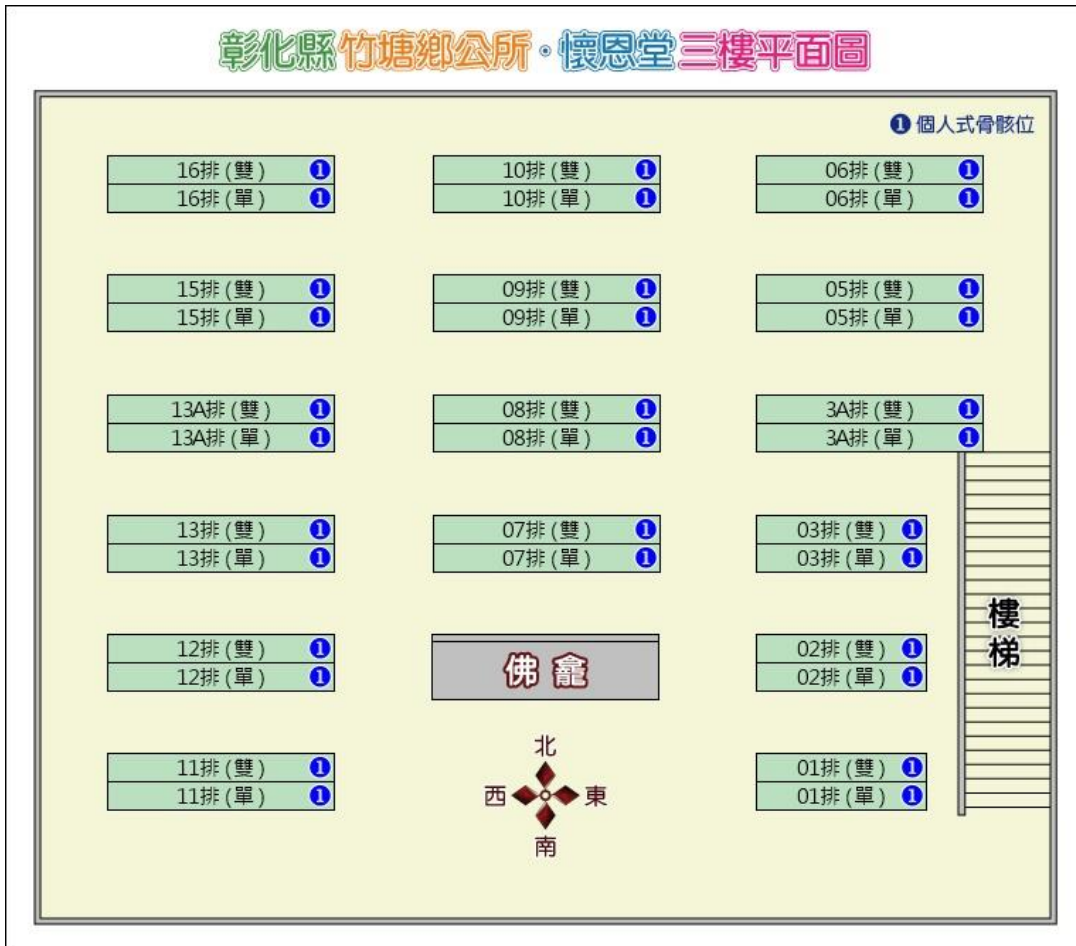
彰化縣竹塘鄉公所 · 懷恩堂三樓平面圖

❶ 個人式骨骸位

16排 (雙) ❶
16排 (單) ❶

15排 (雙) ❶
15排 (單) ❶

13A排 (雙) ❶
13A排 (單) ❶

13排 (雙) ❶
13排 (單) ❶

12排 (雙) ❶
12排 (單) ❶

11排 (雙) ❶
11排 (單) ❶

10排 (雙) ❶
10排 (單) ❶

09排 (雙) ❶
09排 (單) ❶

08排 (雙) ❶
08排 (單) ❶

07排 (雙) ❶
07排 (單) ❶

佛龕

北
西 東
南

06排 (雙) ❶
06排 (單) ❶

05排 (雙) ❶
05排 (單) ❶

3A排 (雙) ❶
3A排 (單) ❶

03排 (雙) ❶
03排 (單) ❶

02排 (雙) ❶
02排 (單) ❶

01排 (雙) ❶
01排 (單) ❶

樓梯